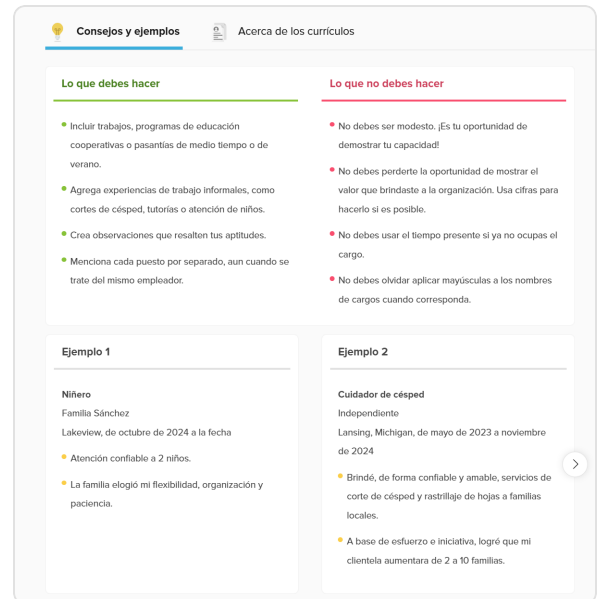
Consejos y ejemplos | Acerca de los currículos

Lo que debes hacer

- Incluir trabajos, programas de educación cooperativas o pasantías de medio tiempo o de verano.
- Agrega experiencias de trabajo informales, como cortes de césped, tutorías o atención de niños.
- Crea observaciones que resalten tus aptitudes.
- Menciona cada puesto por separado, aun cuando se trate del mismo empleador.

Lo que no debes hacer

- No debes ser modesto. ¡Es tu oportunidad de demostrar tu capacidad!
- No debes perderte la oportunidad de mostrar el valor que brindaste a la organización. Usa cifras para hacerlo si es posible.
- No debes usar el tiempo presente si ya no ocupas el cargo.
- No debes olvidar aplicar mayúsculas a los nombres de cargos cuando corresponda.

Ejemplo 1

Niñero
Familia Sánchez
Lakeview, de octubre de 2024 a la fecha

- Atención confiable a 2 niños.
- La familia elogió mi flexibilidad, organización y paciencia.

Ejemplo 2

Cuidador de césped
Independiente
Lansing, Michigan, de mayo de 2023 a noviembre de 2024

- Brindé, de forma confiable y amable, servicios de corte de césped y rastrillaje de hojas a familias locales.
- A base de esfuerzo e iniciativa, logré que mi clientela aumentara de 2 a 10 familias.